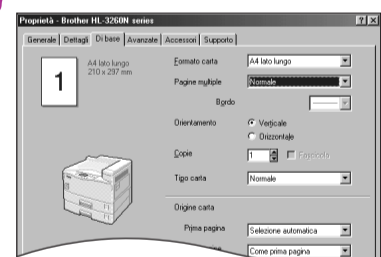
Proprietà - Brother HL-3260N series

Generale | Dettagli | Di base | Avanzate | Accessori | Supporto

1

A4 lato lungo
210 x 297 mm

Formato carta
A4 lato lungo

Pagine multiple
Normale

Bordo

Orientamento
Verticale
Orizzontale

Copie
1
Fascicola

Tipo carta
Normale

Origine carta

Prima pagina
Selezione automatica

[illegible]
Come prima pagina